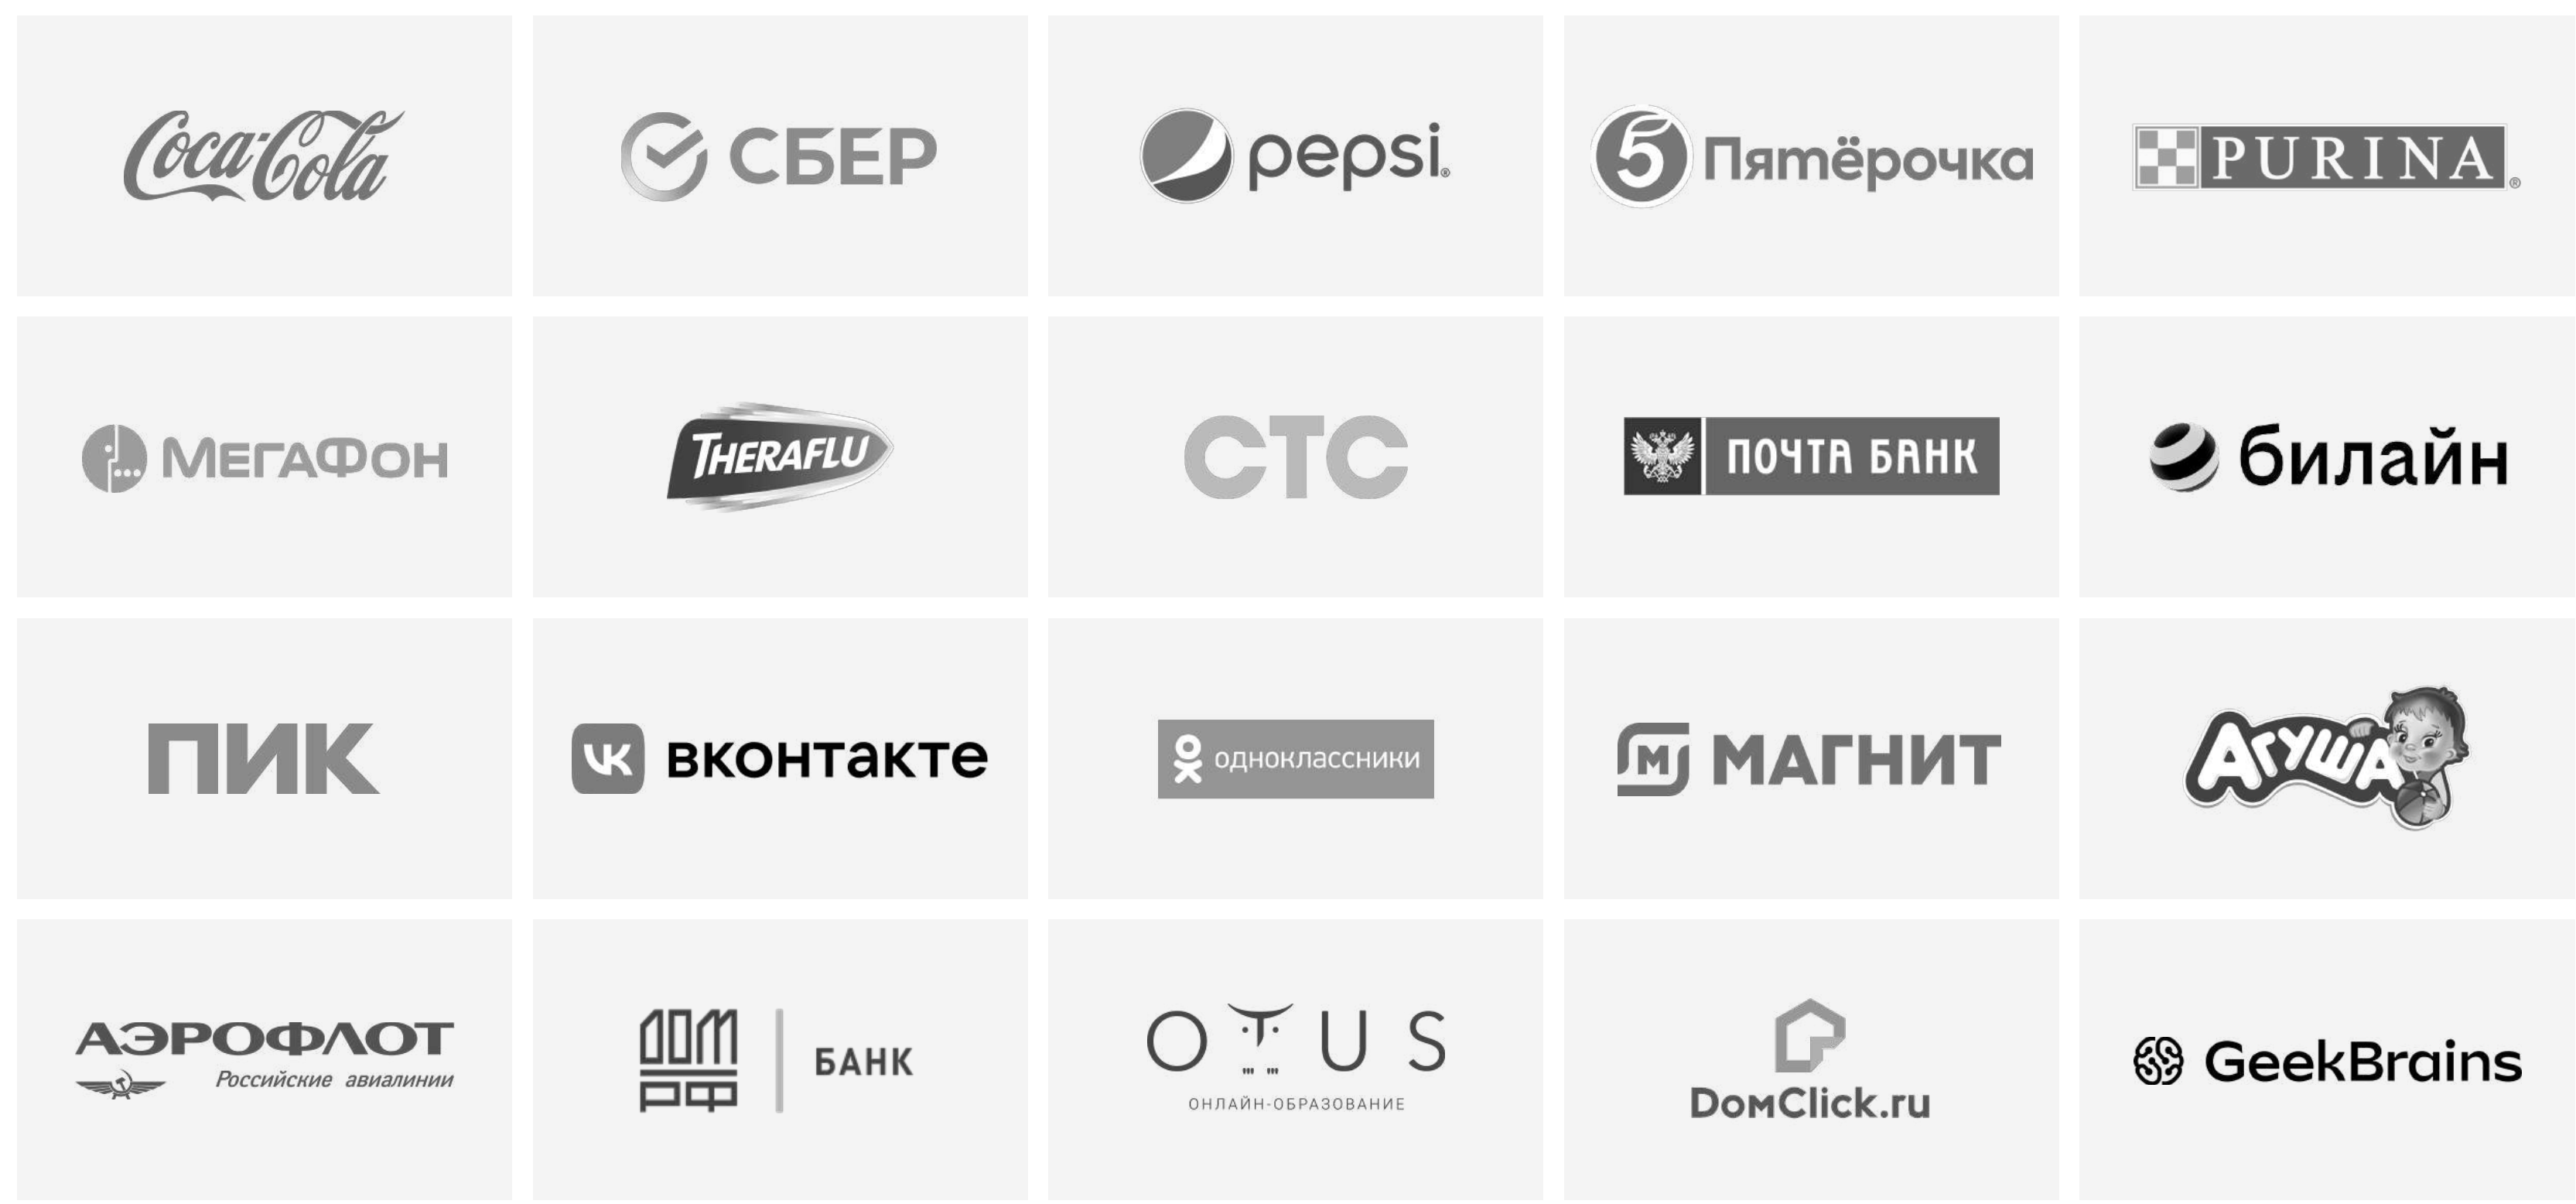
Coca-Cola

СБЕР

pepsi

5 Пятёрочка

PURINA

МегаФон

THERAFLU

СТС

ПОЧТА БАНК

билайн

ПИК

вконтакте

одноклассники

М МАГНИТ

Агуша

АЭРОФЛОТ
Российские авиалинии

ДОМ РФ БАНК

OTUS
ОНЛАЙН-ОБРАЗОВАНИЕ

DomClick.ru

GeekBrains